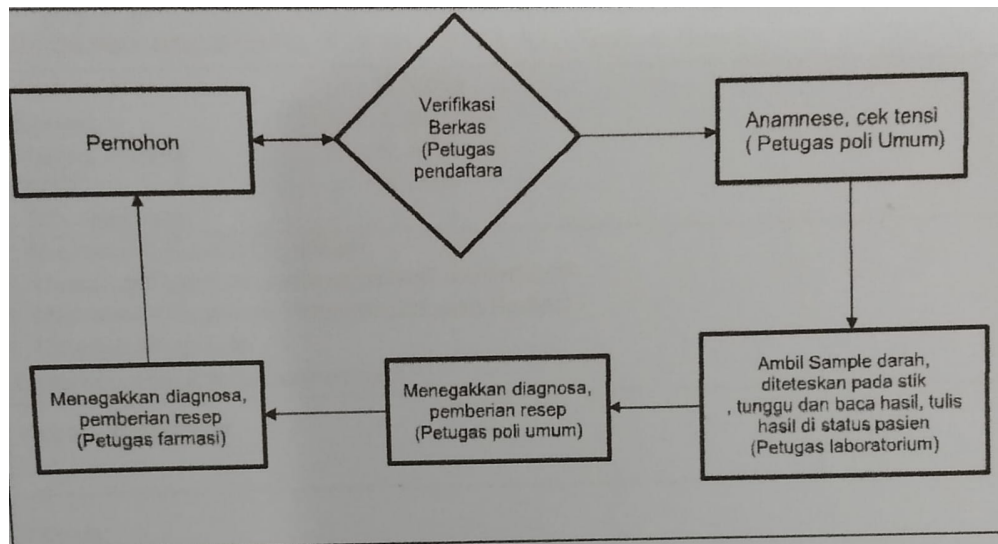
Pemohon

Verifikasi Berkas (Petugas pendaftara

Anamnese, cek tensi ( Petugas poli Umum)

Ambil Sample darah, diteteskan pada stik , tunggu dan baca hasil, tulis hasil di status pasien (Petugas laboratorium)

Menegakkan diagnosa, pemberian resep (Petugas poli umum)

Menegakkan diagnosa, pemberian resep (Petugas farmasi)